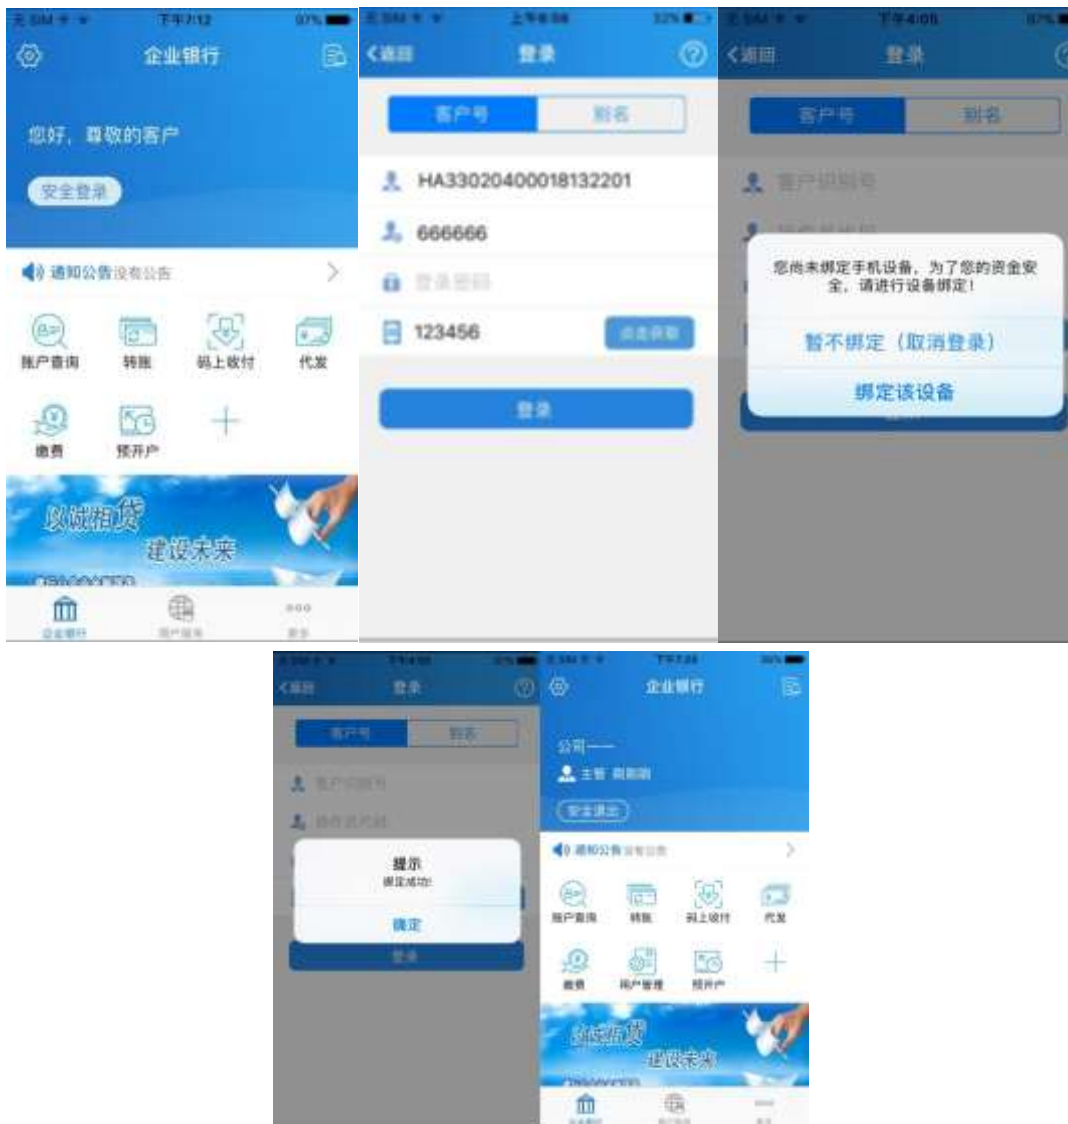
无SIM卡 下午7:12 97%

企业银行

您好，尊敬的客户

安全登录

通知公告 没有公告

账户查询 转账 码上收付 代发

缴费 预开户

以诚相贷 建设未来

企业银行 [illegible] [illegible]

无SIM卡 上午8:58 32%

返回 登录

客户号 别名

HA330204000181322O1

666666

登录密码

123456 点击获取

登录

无SIM卡 下午4:08 97%

返回 登录

客户号 别名

客户识别号

您尚未绑定手机设备，为了您的资金安全，请进行设备绑定！

暂不绑定（取消登录）

绑定该设备

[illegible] 下午4:08

返回 登录

客户号 别名

客户识别号

操作员代码

提示

绑定成功!

确定

登录

无SIM卡 下午7:24 96%

企业银行

公司——

主管 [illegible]

安全退出

通知公告 没有公告

账户查询 转账 码上收付 代发

缴费 用户管理 预开户

以诚相贷 建设未来

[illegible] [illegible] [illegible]